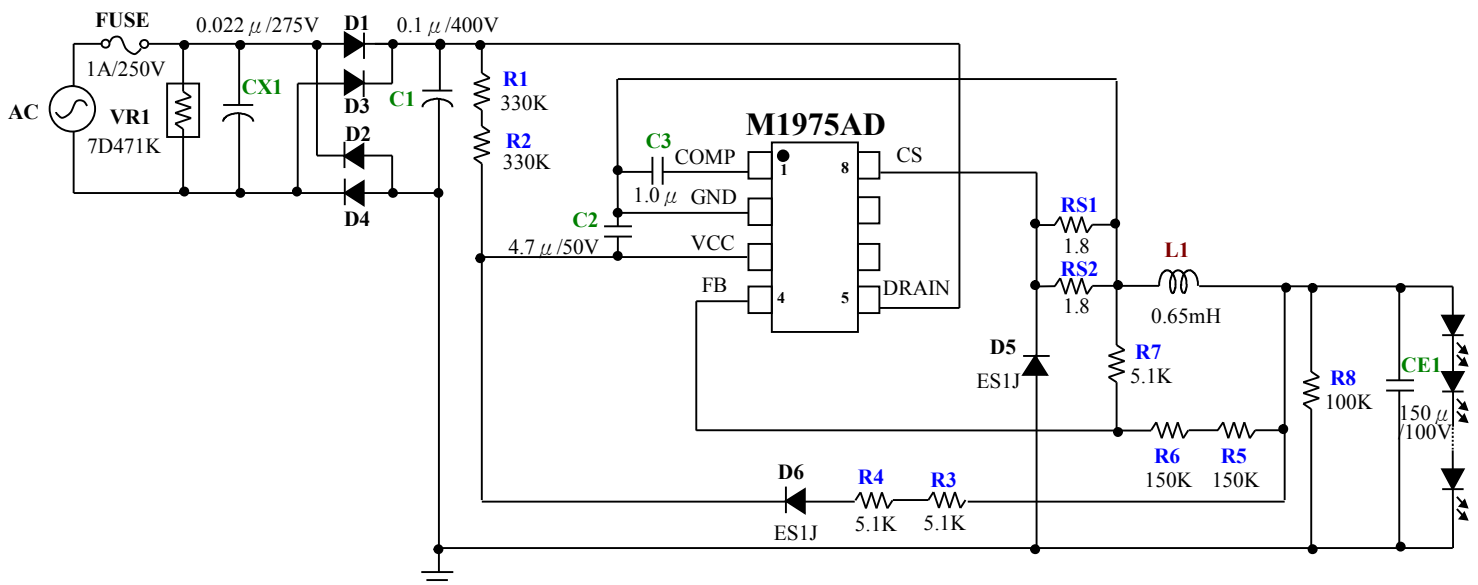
FUSE
1A/250V
0.022 $\mu$ /275V
D1
0.1 $\mu$ /400V
AC
VR1
7D471K
CX1
D3
C1
D2
D4
R1
330K
R2
330K
M1975AD
C3
COMP
1
8
CS
1.0 $\mu$
GND
C2
4.7 $\mu$ /50V
VCC
FB
4
5
DRAIN
RS1
1.8
RS2
1.8
L1
0.65mH
D5
ES1J
R7
5.1K
R8
100K
CE1
150 $\mu$ /100V
R6
150K
R5
150K
D6
ES1J
R4
5.1K
R3
5.1K